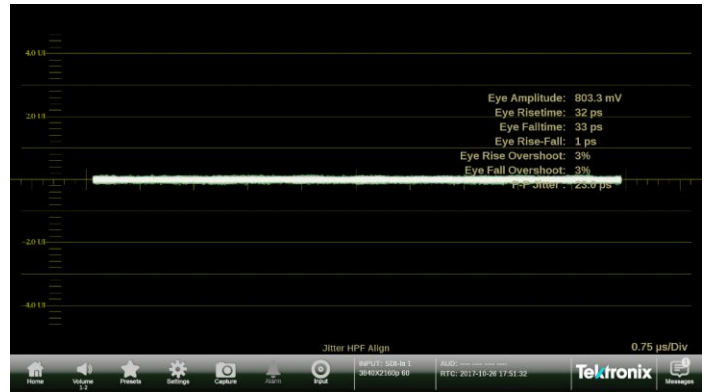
4.0 UI

2.0 UI

-2.0 UI

-4.0 UI

Eye Amplitude: 803.3 mV
Eye Risetime: 32 ps
Eye Falltime: 33 ps
Eye Rise-Fall: 1 ps
Eye Rise Overshoot: 3%
Eye Fall Overshoot: 3%
P-P Jitter : 23.0 ps

Jitter HPF Align

0.75 µs/Div

Home
Volume 1-2
Presets
Settings
Capture
Alarm
Input
INPUT: SDI-In 1
3840X2160p 60
AUD: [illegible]
RTC: 2017-10-26 17:51:32
Tektronix
Messages